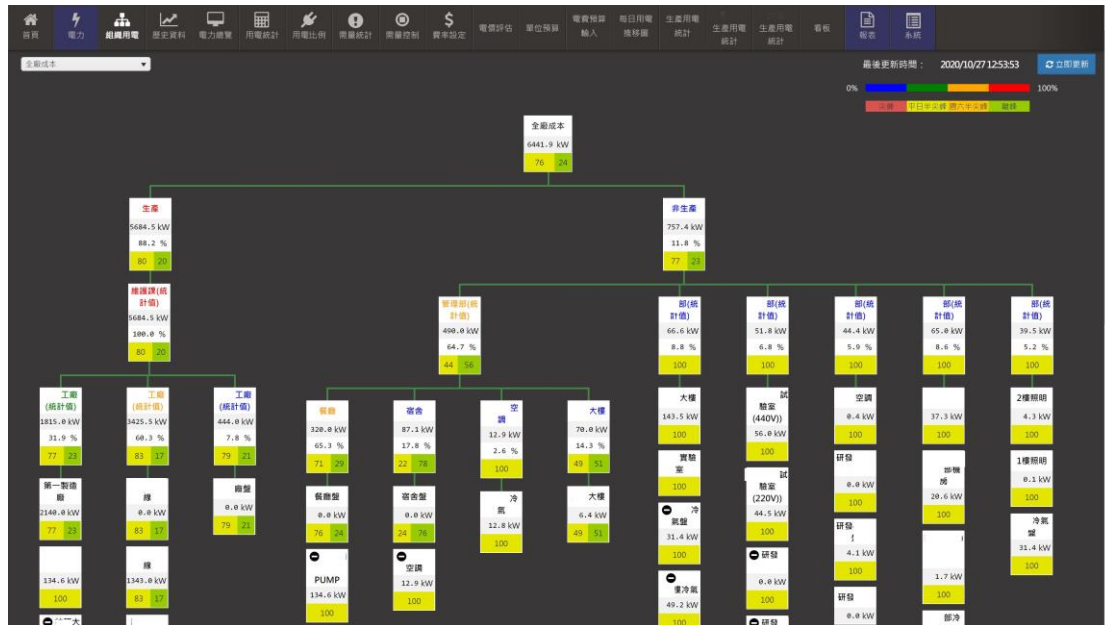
首頁 電力 組織用電 歷史資料 電力總覽 用電統計 用電比例 需量統計 需量控制 費率設定 電價評估 單位預算 電費預算輸入 每日用電推移圖 生產用電統計 生產用電統計 生產用電統計 看板 報表 系統

全廠成本

最後更新時間： 2020/10/27 12:53:53 立即更新

0% 100%

尖峰 半尖峰 週六半尖峰 離峰

全廠成本
6441.9 kW
76 24

生產
5684.5 kW
88.2 %
80 20

非生產
757.4 kW
11.8 %
77 23

維護課(統計值)
5684.5 kW
100.0 %
80 20

管理部(統計值)
490.0 kW
64.7 %
44 56

部(統計值)
66.6 kW
8.8 %
100

部(統計值)
51.8 kW
6.8 %
100

部(統計值)
44.4 kW
5.9 %
100

部(統計值)
65.0 kW
8.6 %
100

部(統計值)
39.5 kW
5.2 %
100

工廠(統計值)
1815.0 kW
31.9 %
77 23

工廠(統計值)
3425.5 kW
60.3 %
83 17

工廠(統計值)
444.0 kW
7.8 %
79 21

餐廳
320.0 kW
65.3 %
71 29

宿舍
87.1 kW
17.8 %
22 78

空調
12.9 kW
2.6 %
100

大樓
70.0 kW
14.3 %
49 51

大樓
143.5 kW
100

試驗室(440V))
56.0 kW
100

空調
0.4 kW
100

37.3 kW
100

2樓照明
4.3 kW
100

第一製造廠
2140.0 kW
77 23

線
0.0 kW
83 17

廢盤
0.0 kW
79 21

餐廳盤
0.0 kW
76 24

宿舍盤
0.0 kW
24 76

冷氣
12.8 kW
100

大樓
6.4 kW
49 51

實驗室
100

試驗室(220V))
44.5 kW
100

研發
0.0 kW
100

部機房
20.6 kW
100

1樓照明
0.1 kW
100

冷氣盤
31.4 kW
100

冷氣盤
31.4 kW
100

研發
4.1 kW
100

134.6 kW
100

線
1343.0 kW
83 17

PUMP
134.6 kW
100

空調
12.9 kW
100

研發
0.0 kW
100

1.7 kW
100

冰冷氣
49.2 kW
100

研發
0.0 kW

研發

部冷